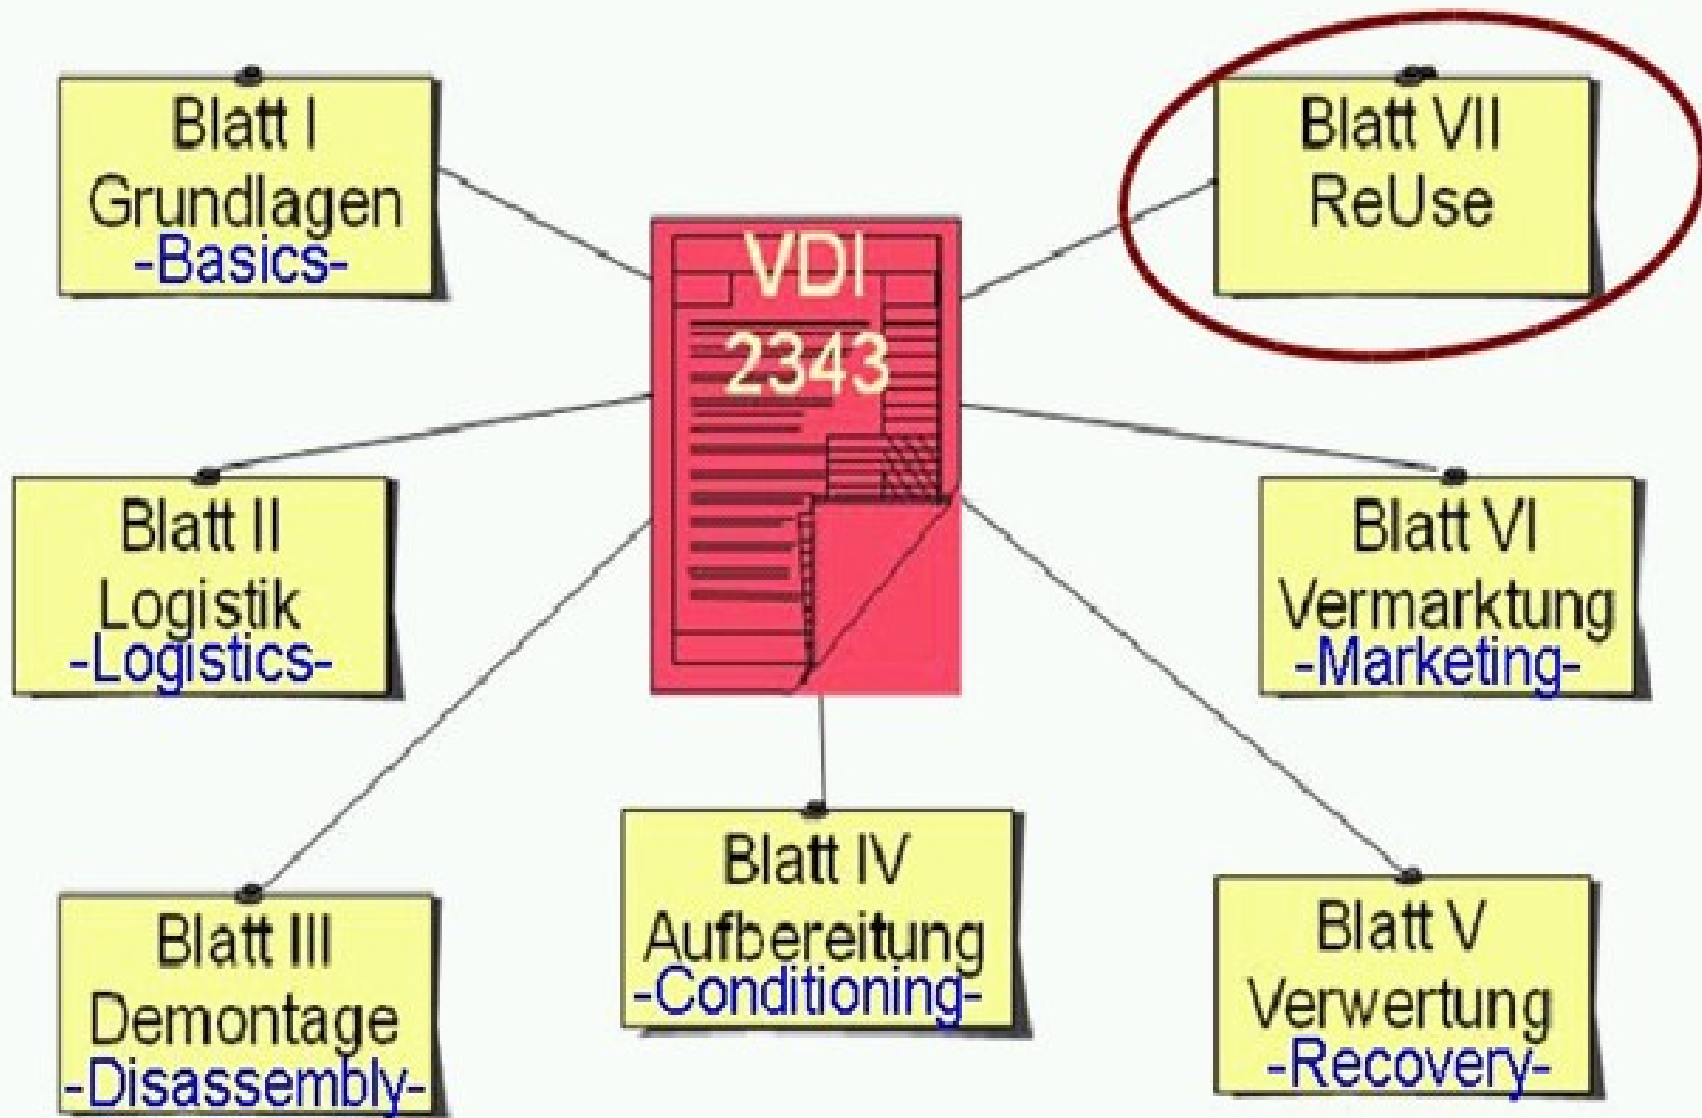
Blatt I
Grundlagen
-Basics-

VDI
2343

Blatt VII
ReUse

Blatt II
Logistik
-Logistics-

Blatt VI
Vermarktung
-Marketing-

Blatt III
Demontage
-Disassembly-

Blatt IV
Aufbereitung
-Conditioning-

Blatt V
Verwertung
-Recovery-